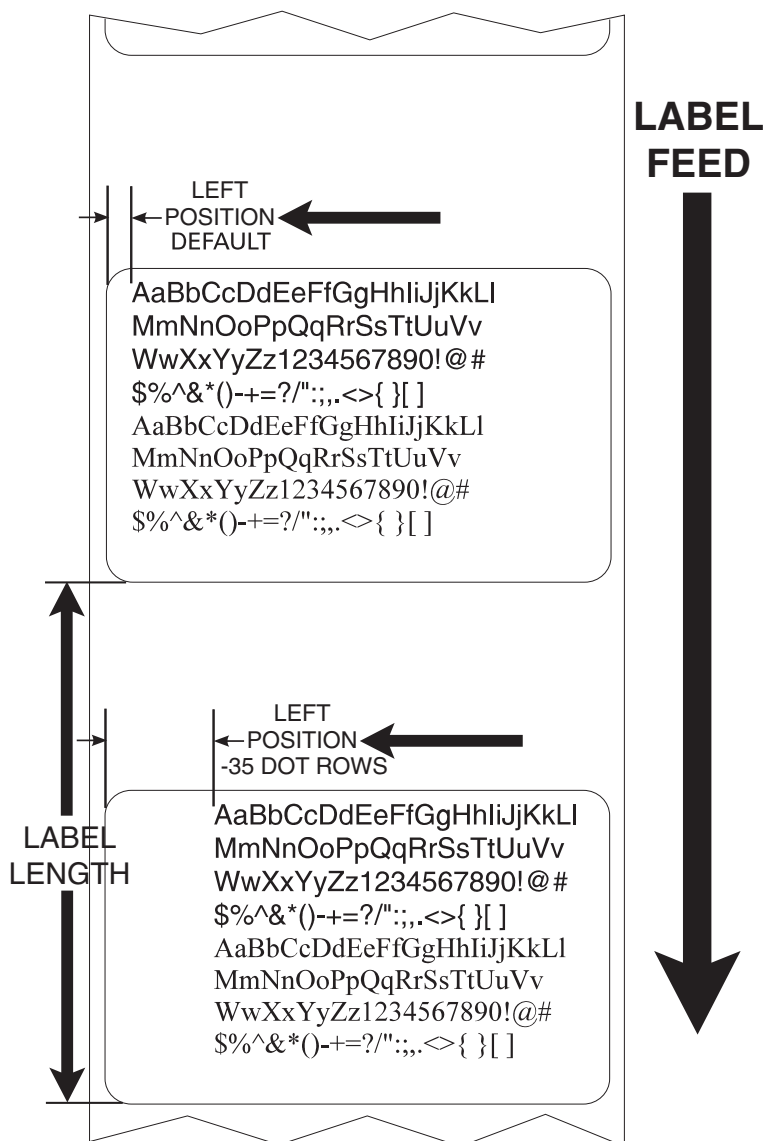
LABEL FEED

LEFT POSITION DEFAULT

AaBbCcDdEeFfGgHhIiJjKkLl
MmNnOoPpQqRrSsTtUuVv
WwXxYyZz1234567890!@#
$%^&*()-+=?/":;,.<>{ }[ ]
AaBbCcDdEeFfGgHhIiJjKkLl
MmNnOoPpQqRrSsTtUuVv
WwXxYyZz1234567890!@#
$%^&*()-+=?/":;,.<>{ }[ ]

LEFT POSITION -35 DOT ROWS

LABEL LENGTH

AaBbCcDdEeFfGgHhIiJjKkLl
MmNnOoPpQqRrSsTtUuVv
WwXxYyZz1234567890!@#
$%^&*()-+=?/":;,.<>{ }[ ]
AaBbCcDdEeFfGgHhIiJjKkLl
MmNnOoPpQqRrSsTtUuVv
WwXxYyZz1234567890!@#
$%^&*()-+=?/":;,.<>{ }[ ]